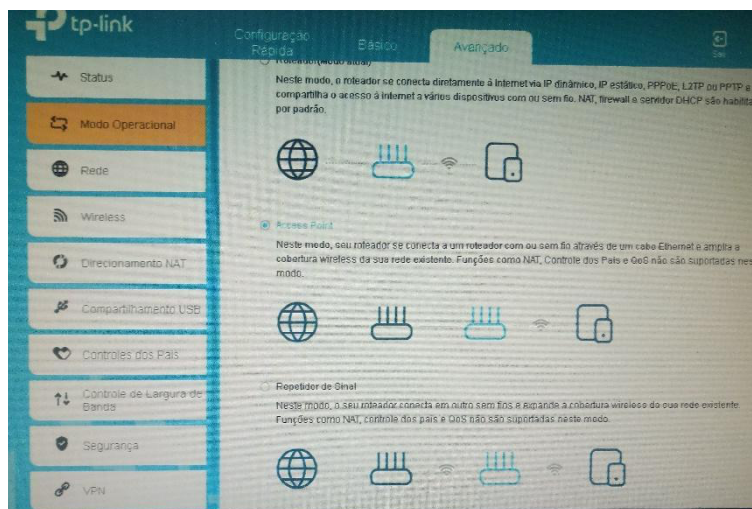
tp-link

Configuração Rápida | Básico | Avançado

Sair

Status
Modo Operacional
Rede
Wireless
Direcionamento NAT
Compartilhamento USB
Controles dos Pais
Controle de Largura de Banda
Segurança
VPN

Roteador(Modo atual)
Neste modo, o roteador se conecta diretamente à Internet via IP dinâmico, IP estático, PPPoE, L2TP ou PPTP e compartilha o acesso à internet a vários dispositivos com ou sem fio. NAT, firewall e servidor DHCP são habilita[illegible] por padrão.

Access Point
Neste modo, seu roteador se conecta a um roteador com ou sem fio através de um cabo Ethernet e amplia a cobertura wireless da sua rede existente. Funções como NAT, Controle dos Pais e QoS não são suportadas nes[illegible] modo.

Repetidor de Sinal
Neste modo, o seu roteador conecta em outro sem fios e expande a cobertura wireless da sua rede existente. Funções como NAT, controle dos pais e QoS não são suportadas neste modo.